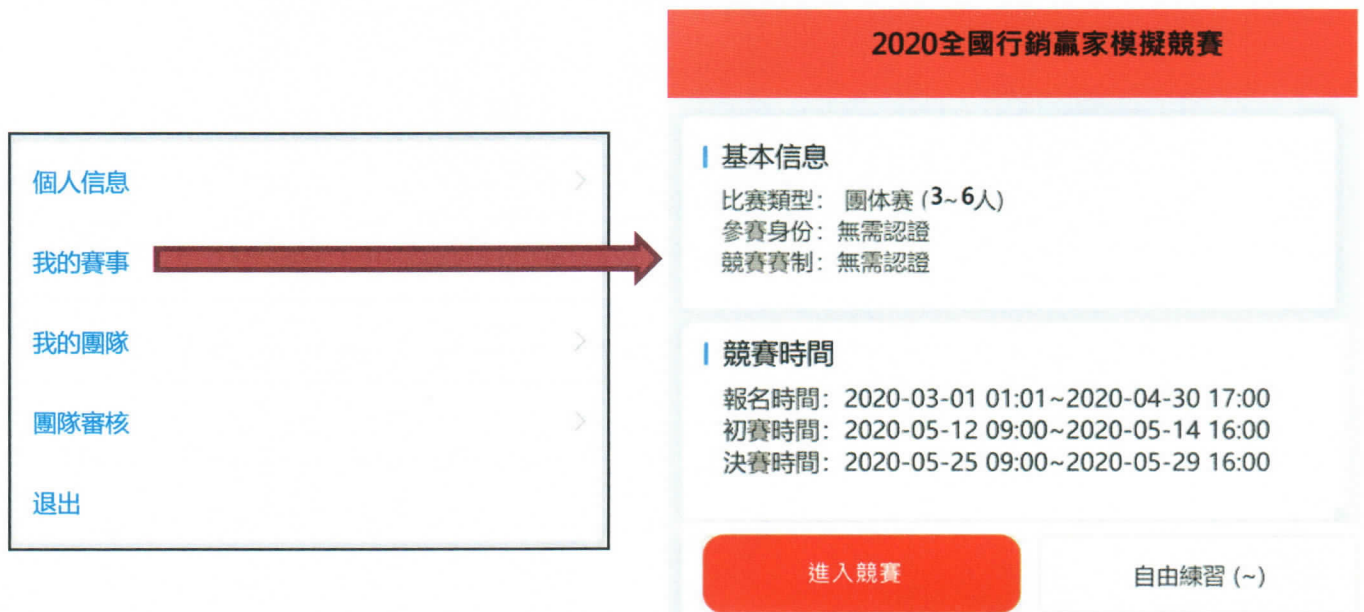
個人信息

我的賽事

我的團隊

團隊審核

退出

2020全國行銷贏家模擬競賽

基本信息

比賽類型：團体赛 (3~6人)
參賽身份：無需認證
競賽賽制：無需認證

競賽時間

報名時間：2020-03-01 01:01~2020-04-30 17:00
初賽時間：2020-05-12 09:00~2020-05-14 16:00
決賽時間：2020-05-25 09:00~2020-05-29 16:00

進入競賽

自由練習 (~)